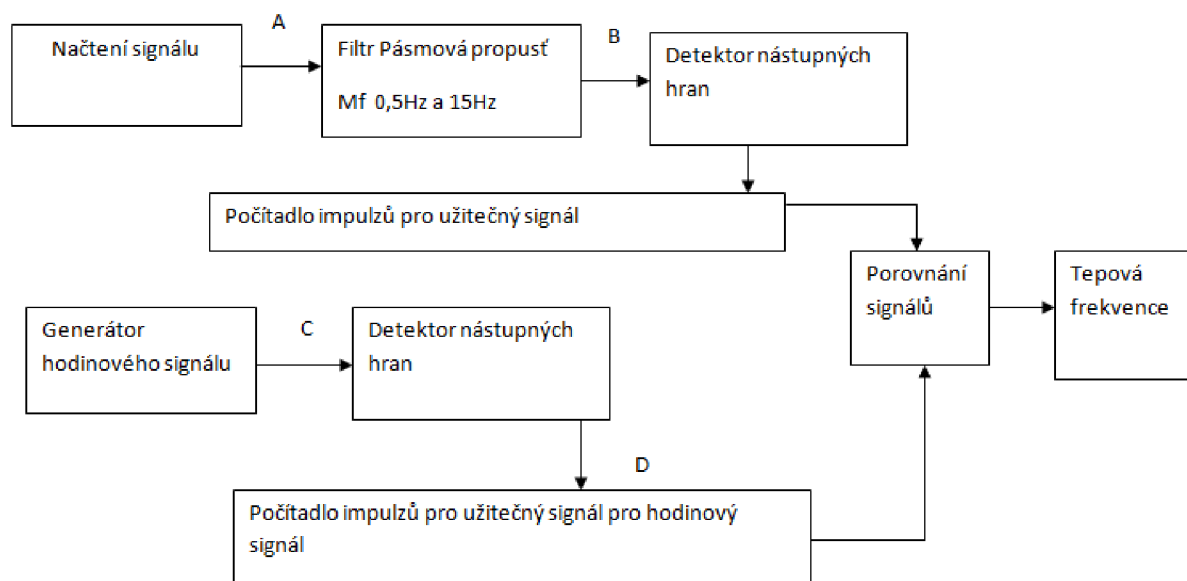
Načtení signálu

A

Filtr Pásmová propusť

Mf 0,5Hz a 15Hz

B

Detektor nástupných hran

Počítadlo impulzů pro užitečný signál

Porovnání signálů

Tepová frekvence

Generátor hodinového signálu

C

Detektor nástupných hran

D

Počítadlo impulzů pro užitečný signál pro hodinový signál